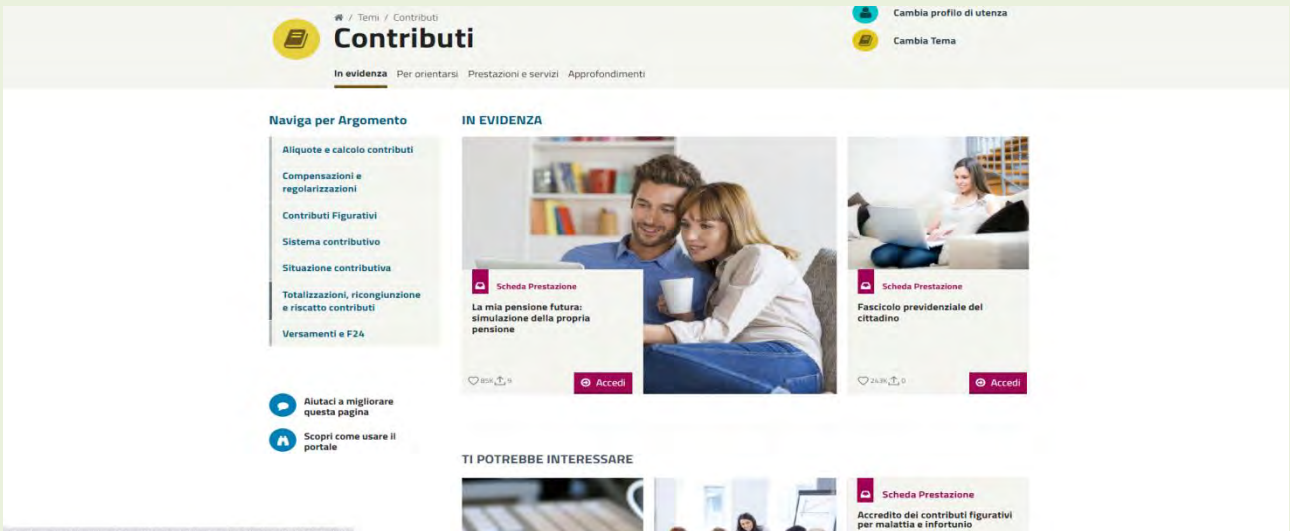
/ Temi / Contributi

Contributi

Cambia profilo di utenza

Cambia Tema

In evidenza Per orientarsi Prestazioni e servizi Approfondimenti

Naviga per Argomento

Aliquote e calcolo contributi

Compensazioni e regolarizzazioni

Contributi Figurativi

Sistema contributivo

Situazione contributiva

Totalizzazioni, ricongiunzione e riscatto contributi

Versamenti e F24

Aiutaci a migliorare questa pagina

Scopri come usare il portale

IN EVIDENZA

Scheda Prestazione

La mia pensione futura: simulazione della propria pensione

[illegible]

Accedi

Scheda Prestazione

Fascicolo previdenziale del cittadino

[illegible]

Accedi

TI POTREBBE INTERESSARE

Scheda Prestazione

Accredito dei contributi figurativi per malattia e infortunio